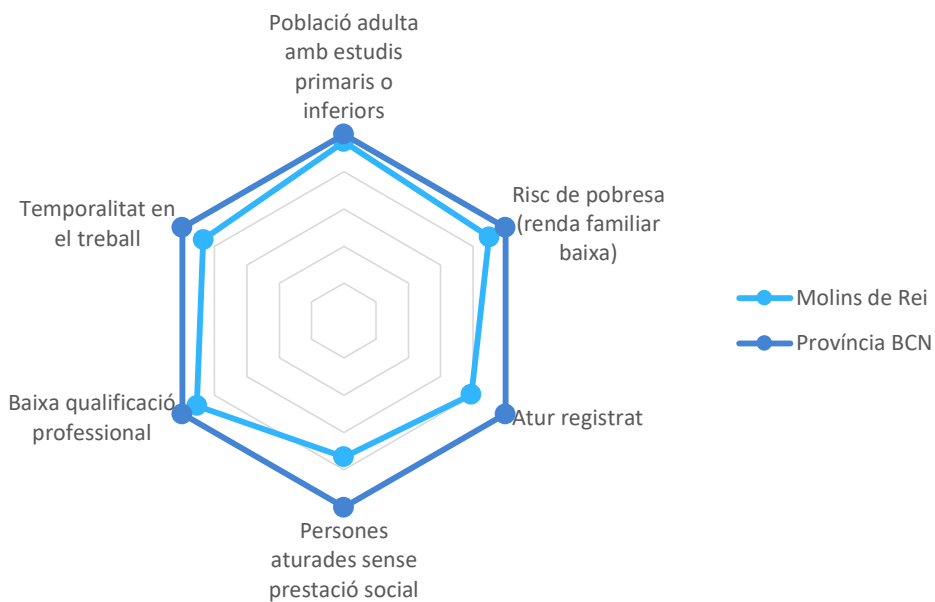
Població adulta amb estudis primaris o inferiors

Risc de pobresa (renda familiar baixa)

Atur registrat

Persones aturades sense prestació social

Baixa qualificació professional

Temporalitat en el treball

Molins de Rei

Província BCN